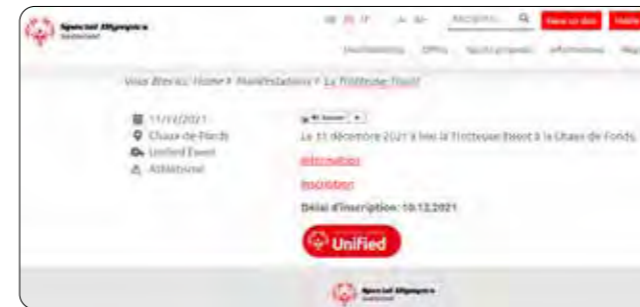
Special Olympics Switzerland

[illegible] A A- RECHERCH Q Faire un don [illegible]

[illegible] Offres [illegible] Informations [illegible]

Vous êtes ici: Home > Manifestations > La Trotteuse Event

11/12/2021
Chaux-de-Fonds
Unified Event
Athlétisme

Le 11 décembre 2021 a lieu la Trotteuse Event à la Chaux-de-Fonds.

Informations

Inscription

Délai d'inscription: 10.12.2021

Unified

Special Olympics Switzerland